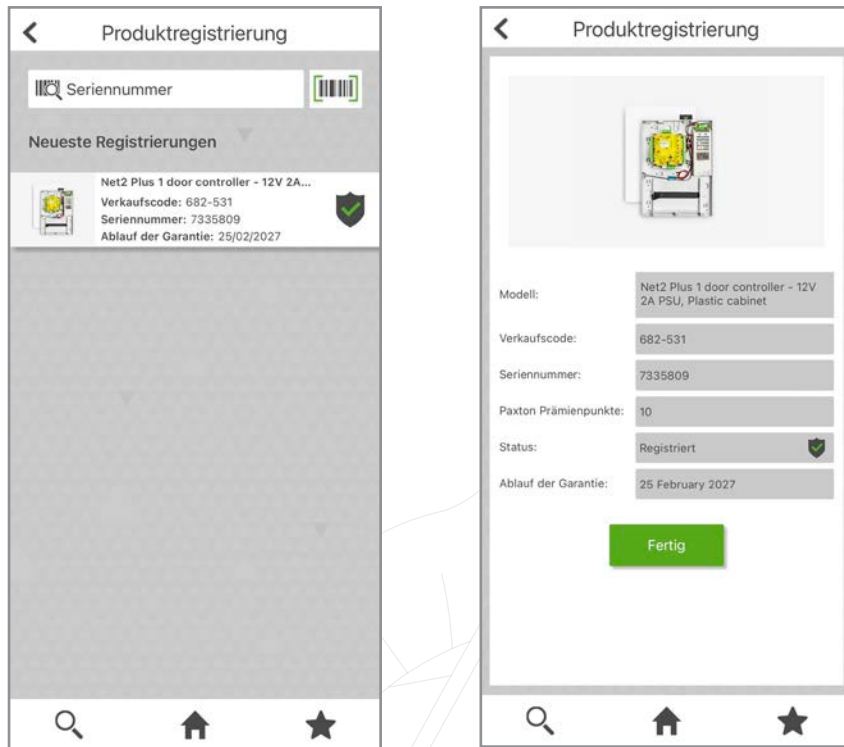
Produktregistrierung

Seriennummer

Neueste Registrierungen

Net2 Plus 1 door controller - 12V 2A...
Verkaufscode: 682-531
Seriennummer: 7335809
Ablauf der Garantie: 25/02/2027

Produktregistrierung

| | |
|---|---|
| Modell: | Net2 Plus 1 door controller - 12V 2A PSU, Plastic cabinet |
| Verkaufscode: | 682-531 |
| Seriennummer: | 7335809 |
| Paxton Prämienpunkte: | 10 |
| Status: | Registriert |
| Ablauf der Garantie: | 25 February 2027 |

Fertig